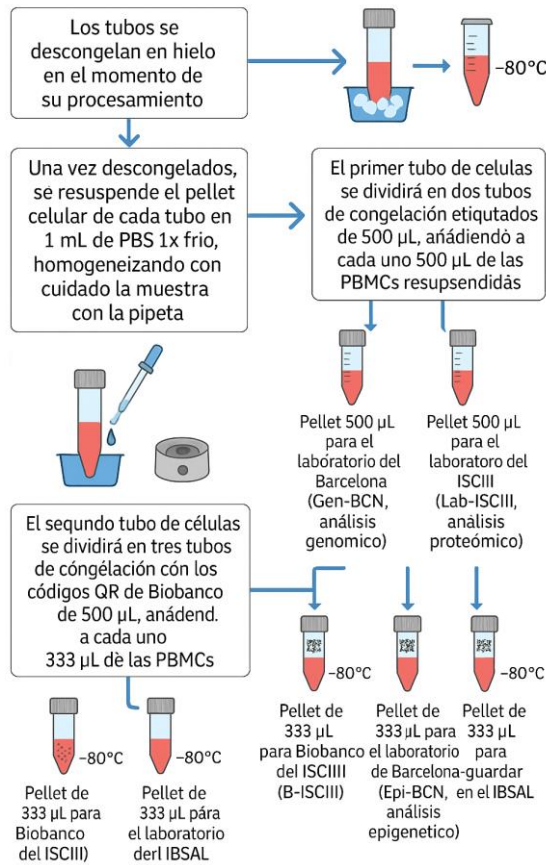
Los tubos se descongelan en hielo en el momento de su procesamiento

−80°C

Una vez descongelados, se resuspende el pellet celular de cada tubo en 1 mL de PBS 1x frio, homogeneizando con cuidado la muestra con la pipeta

El primer tubo de celulas se dividirá en dos tubos de congelación etiqutados de 500 µL, añadiéndó a cada uno 500 µL de las PBMCs resupsendidãs

Pellet 500 µL para el laboratorio del Barcelona (Gen-BCN, análisis genomico)

Pellet 500 µL para el laboratoro del ISCIII (Lab-ISCIII, análisis proteómico)

El sequndo tubo de células se dividirá en tres tubos de cóngélación cón los códigos QR de Biobanco de 500 µL, anádend. a cada uno 333 µL dè las PBMCs

−80°C

−80°C

−80°C

Pellet de 333 µL para Biobanco del ISCIIII (B-ISCIII)

Pellet de 333 µL para el laboratorio de Barcelona-guardar (Epi-BCN, análisis epigenetico)

Pellet de 333 µL para en el IBSAL

−80°C

−80°C

Pellet de 333 µL para Biobanco del ISCIII)

Pellet de 333 µL pára el laboratorio derl IBSAL